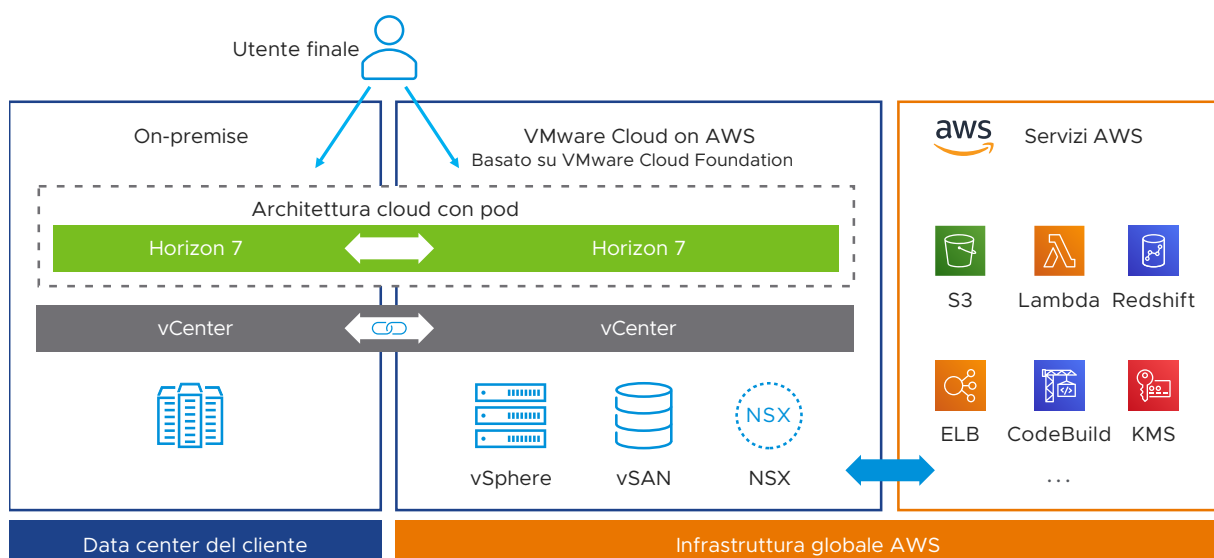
Utente finale

On-premise

VMware Cloud on AWS
Basato su VMware Cloud Foundation

aws

Servizi AWS

Architettura cloud con pod

Horizon 7

Horizon 7

vCenter

vCenter

NSX

vSphere

vSAN

NSX

S3

Lambda

Redshift

ELB

CodeBuild

KMS

...

Data center del cliente

Infrastruttura globale AWS